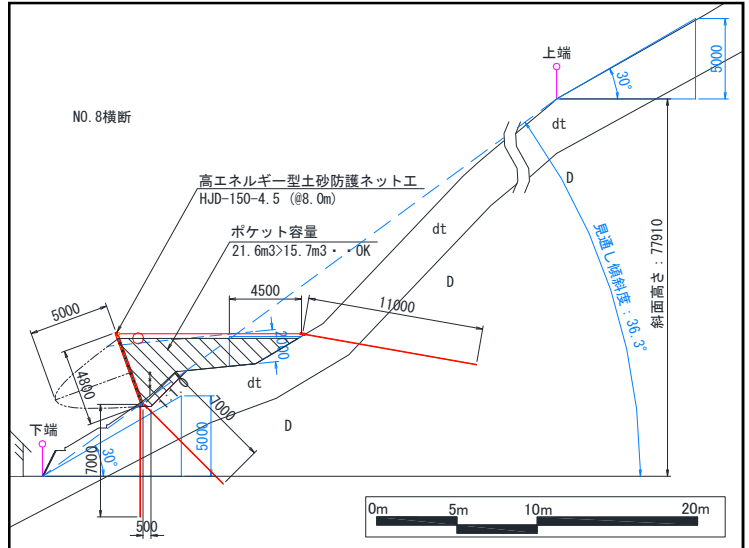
上端

5000

30°

NO.8横断

dt

D

高エネルギー型土砂防護ネット工
HJD-150-4.5 (@8.0m)

dt

ポケット容量
21.6m3>15.7m3・・OK

D

見通し傾斜度：36.3°

斜面高さ：77910

4500

11000

5000

2000

4800

dt

1000

下端

5000

D

7000

30°

500

0m 5m 10m 20m